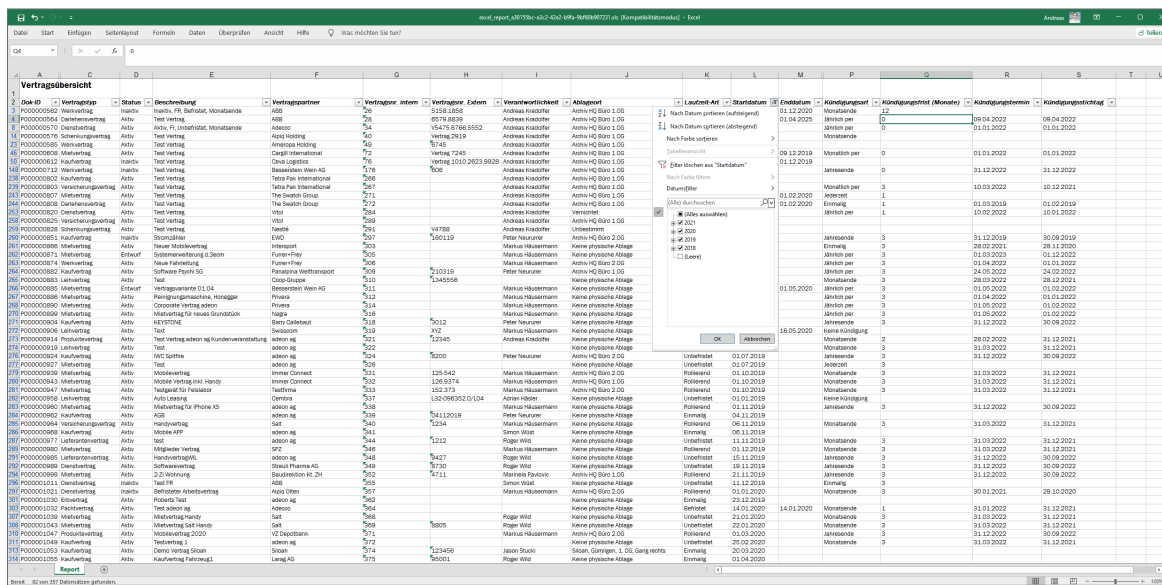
excel_report_a30155bc-a3c2-42e2-b9fa-9bf00b907231.xls [Kompatibilitätsmodus] - Excel

Andreas

Datei Start Einfügen Seitenlayout Formeln Daten Überprüfen Ansicht Hilfe Was möchten Sie tun? Teilen

Q4

Vertragsübersicht

| Dok-ID | Vertragstyp | Status | Beschreibung | Vertragspartner | Vertragsnr. intern | Vertragsnr. Extern | Verantwortlichkeit | Ablageort | Laufzeit-Art | Startdatum | Enddatum | Kündigungsart | Kündigungsfrist (Monate) | Kündigungstermin | Kündigungsstichtag |
|---|---|---|---|---|---|---|---|---|---|---|---|---|---|---|---|
| P000000562 | Werkvertrag | Inaktiv | Inaktiv, FR, Befristet, Monatsende | ABB | 26 | 5158.1858 | Andreas Kradolfer | Archiv HQ Büro 1.OG | | | 01.12.2020 | Monatsende | 12 | | |
| P000000564 | Darlehensvertrag | Aktiv | Test Vertrag | ABB | 28 | 6579.8839 | Andreas Kradolfer | Archiv HQ Büro 1.OG | | | 01.04.2025 | Jährlich per | 0 | 09.04.2022 | 09.04.2022 |
| P000000570 | Dienstvertrag | Aktiv | Aktiv, Fr, Unbefristet, Monatsende | Adecco | 34 | V5475.6766.5552 | Andreas Kradolfer | Archiv HQ Büro 1.OG | | | | Jährlich per | 0 | 01.01.2022 | 01.01.2022 |
| P000000576 | Schenkungsvertrag | Aktiv | Test Vertrag | Alpiq Holding | 40 | Vertrag 2919 | Andreas Kradolfer | Archiv HQ Büro 1.OG | | | | Monatsende | | | |
| P000000585 | Werkvertrag | Aktiv | Test Vertrag | Ameropa Holding | 49 | 6745 | Andreas Kradolfer | Archiv HQ Büro 1.OG | | | | | | | |
| P000000608 | Mietvertrag | Aktiv | Test Vertrag | Cargill International | 72 | Vertrag 7245 | Andreas Kradolfer | Archiv HQ Büro 1.OG | | | 09.12.2019 | Monatlich per | 0 | 01.01.2022 | 01.01.2022 |
| P000000612 | Kaufvertrag | Inaktiv | Test Vertrag | Ceva Logistics | 76 | Vertrag 1010.2623.9928 | Andreas Kradolfer | Archiv HQ Büro 1.OG | | | 01.12.2019 | | | | |
| P000000712 | Werkvertrag | Inaktiv | Test Vertrag | Bessersein Wein AG | 176 | 606 | Andreas Kradolfer | Archiv HQ Büro 1.OG | | | | Jahresende | 0 | 31.12.2022 | 31.12.2022 |
| P000000802 | Kaufvertrag | Aktiv | Test Vertrag | Tetra Pak International | 266 | | Andreas Kradolfer | Archiv HQ Büro 1.OG | | | | | | | |
| P000000803 | Versicherungsvertrag | Aktiv | Test Vertrag | Tetra Pak International | 267 | | Andreas Kradolfer | Archiv HQ Büro 1.OG | | | | Monatlich per | 3 | 10.03.2022 | 10.12.2021 |
| P000000807 | Mietvertrag | Aktiv | Test Vertrag | The Swatch Group | 271 | | Andreas Kradolfer | Archiv HQ Büro 1.OG | | | 01.02.2020 | Jederzeit | 1 | | |
| P000000808 | Darlehensvertrag | Aktiv | Test Vertrag | The Swatch Group | 272 | | Andreas Kradolfer | Archiv HQ Büro 1.OG | | | 01.02.2020 | Einmalig | 1 | 01.03.2019 | 01.02.2019 |
| P000000820 | Dienstvertrag | Aktiv | Test Vertrag | Vitol | 284 | | Andreas Kradolfer | Vernichtet | | | | Jährlich per | 1 | 10.02.2022 | 10.01.2022 |
| P000000825 | Versicherungsvertrag | Aktiv | Test Vertrag | Vitol | 289 | | Andreas Kradolfer | Archiv HQ Büro 1.OG | | | | | | | |
| P000000828 | Schenkungsvertrag | Aktiv | Test Vertrag | Nestlé | 291 | V4788 | Andreas Kradolfer | Unbestimmt | | | | | | | |
| P000000851 | Kaufvertrag | Inaktiv | Stromzähler | EWD | 297 | 160119 | Peter Neururer | Archiv HQ Büro 2.0G | | | | Jahresende | 3 | 31.12.2019 | 30.09.2019 |
| P000000866 | Mietvertrag | Aktiv | Neuer Mobilevertrag | Intersport | 303 | | Markus Häusermann | Keine physische Ablage | | | | Monatsende | 3 | 28.02.2021 | 28.11.2020 |
| P000000871 | Mietvertrag | Entwurf | Systemerweiterung d.3ecm | Furrer+Frey | 305 | | Markus Häusermann | Keine physische Ablage | | | | Jährlich per | 3 | 01.03.2023 | 01.12.2022 |
| P000000874 | Werkvertrag | Aktiv | Neue Fahrleitung | Furrer+Frey | 306 | | Markus Häusermann | Keine physische Ablage | | | | Jährlich per | 3 | 01.04.2022 | 01.01.2022 |
| P000000882 | Kaufvertrag | Aktiv | Software Psychi 5G | Panalpina Welttransport | 309 | 210319 | Peter Neururer | Archiv HQ Büro 2.0G | | | | Jährlich per | 1 | 24.05.2022 | 24.02.2022 |
| P000000883 | Leihvertrag | Aktiv | Test | Coop-Gruppe | 310 | 1345556 | | Keine physische Ablage | | | | Monatsende | 3 | 28.03.2022 | 28.12.2021 |
| P000000885 | Mietvertrag | Entwurf | Vertragsvariante 01.04 | Bessersein Wein AG | 311 | | Markus Häusermann | Keine physische Ablage | | | 01.05.2020 | Jährlich per | 3 | 01.05.2022 | 01.02.2022 |
| P000000886 | Mietvertrag | Aktiv | Reinigungsmaschine, Honeggar | Privera | 312 | | Markus Häusermann | Keine physische Ablage | | | | Jährlich per | 3 | 01.04.2022 | 01.01.2022 |
| P000000890 | Mietvertrag | Aktiv | Testgerät für Feldabor | Privera | 314 | | Markus Häusermann | Keine physische Ablage | | | | Jährlich per | 3 | 01.05.2022 | 01.02.2022 |
| P000000899 | Mietvertrag | Aktiv | Mietvertrag für neues Grundstück | Nagra | 316 | | Markus Häusermann | Keine physische Ablage | | | | Jährlich per | 3 | 01.05.2022 | 01.02.2022 |
| P000000904 | Kaufvertrag | Aktiv | KEYSTONE | Barry Callebaut | 318 | 3012 | Peter Neururer | Archiv HQ Büro 2.0G | | | | Jahresende | 3 | 31.12.2022 | 30.09.2022 |
| P000000906 | Leihvertrag | Aktiv | Text | Swisscom | 319 | XYZ | Markus Häusermann | Keine physische Ablage | | | 16.05.2020 | Keine Kündigung | | | |
| P000000914 | Produktevertrag | Aktiv | Test Vertrag adeon ag Kundenveranstaltung | adeon ag | 321 | 12345 | Andreas Kradolfer | Archiv HQ Büro 1.OG | | | | Monatsende | 2 | 28.02.2022 | 31.12.2021 |
| P000000919 | Leihvertrag | Aktiv | Test | adeon ag | 322 | | | Keine physische Ablage | | | | Monatsende | 3 | 31.03.2022 | 31.12.2021 |
| P000000924 | Kaufvertrag | Aktiv | IWC Spitfire | adeon ag | 324 | 8200 | Peter Neururer | Archiv HQ Büro 2.0G | Unbefristet | 01.07.2019 | | Jahresende | 3 | 31.12.2022 | 30.09.2022 |
| P000000927 | Mietvertrag | Aktiv | Test | adeon ag | 326 | | | Keine physische Ablage | Unbefristet | 01.07.2019 | | Jederzeit | 3 | | |
| P000000939 | Mietvertrag | Aktiv | Mobilevertrag | Immer Connect | 331 | 125-542 | Markus Häusermann | Archiv HQ Büro 2.0G | Rollierend | 01.10.2019 | | Monatsende | 3 | 31.03.2022 | 31.12.2021 |
| P000000943 | Mietvertrag | Aktiv | Mobile Vertrag inkl. Handy | Immer Connect | 332 | 126.9374 | Markus Häusermann | Archiv HQ Büro 1.OG | Rollierend | 01.10.2019 | | Monatsende | 3 | 31.03.2022 | 31.12.2021 |
| P000000947 | Mietvertrag | Aktiv | Testvertrag | Testfirma | 333 | 152.373 | Markus Häusermann | Archiv HQ Büro 2.0G | Rollierend | 01.10.2019 | | Monatsende | 3 | 31.03.2022 | 31.12.2021 |
| P000000958 | Leihvertrag | Aktiv | Auto Leasing | Cembra | 337 | L32-096352.0/L04 | Adrian Häsler | Keine physische Ablage | Rollierend | 01.10.2019 | | Keine Kündigung | | | |
| P000000960 | Mietvertrag | Aktiv | Mietvertrag für iPhone XS | adeon ag | 338 | | Markus Häusermann | Keine physische Ablage | Rollierend | 01.11.2019 | | Jahresende | 3 | 31.12.2022 | 30.09.2022 |
| P000000962 | Kaufvertrag | Aktiv | AGB | adeon ag | 339 | 04112019 | Peter Neururer | Archiv HQ Büro 2.0G | Einmalig | 04.11.2019 | | | | | |
| P000000964 | Versicherungsvertrag | Aktiv | Handyvertrag | Salt | 340 | 1234 | Markus Häusermann | Keine physische Ablage | Rollierend | 06.11.2019 | | Monatsende | 3 | 31.03.2022 | 31.12.2021 |
| P000000968 | Kaufvertrag | Aktiv | Mobile APP | adeon ag | 341 | | Simon Wüst | Keine physische Ablage | Einmalig | 06.11.2019 | | | | | |
| P000000977 | Lieferantenvertrag | Aktiv | test | adeon ag | 344 | 1212 | Rogier Wild | Keine physische Ablage | Unbefristet | 11.11.2019 | | Monatsende | 3 | 31.03.2022 | 31.12.2021 |
| P000000980 | Mietvertrag | Aktiv | Mitglieder Vertrag | SPZ | 346 | | Markus Häusermann | Keine physische Ablage | Rollierend | 01.12.2019 | | Monatsende | 3 | 31.03.2022 | 31.12.2021 |
| P000000985 | Lieferantenvertrag | Aktiv | HandyvertragWL | adeon ag | 348 | 9427 | Rogier Wild | Keine physische Ablage | Unbefristet | 15.11.2019 | | Jahresende | 3 | 31.12.2022 | 30.09.2022 |
| P000000989 | Dienstvertrag | Aktiv | Softwarevertrag | Streuli Pharma AG | 349 | 8730 | Rogier Wild | Keine physische Ablage | Unbefristet | 19.11.2019 | | Jahresende | 3 | 31.12.2022 | 30.09.2022 |
| P000000996 | Mietvertrag | Aktiv | 2-Z-Wohnung | Baudirektion Kt. ZH | 352 | 4711 | Marinela Pavlovic | Keine physische Ablage | Rollierend | 21.11.2019 | | Jahresende | 3 | 31.12.2022 | 30.09.2022 |
| P000001011 | Dienstvertrag | Inaktiv | Test FR | ABB | 355 | | Simon Wüst | Keine physische Ablage | Unbefristet | 11.12.2019 | | Einmalig | 3 | | |
| P000001021 | Dienstvertrag | Inaktiv | Befristeter Arbeitsvertrag | Alpiq Olten | 357 | | Markus Häusermann | Archiv HQ Büro 2.0G | Rollierend | 01.01.2020 | | Monatsende | 3 | 30.01.2021 | 29.10.2020 |
| P000001030 | Erbvertrag | Aktiv | Roberts Test | adeon ag | 362 | | | Keine physische Ablage | Einmalig | 23.12.2019 | | | | | |
| P000001032 | Pachtvertrag | Aktiv | Test adeon ag | Adecco | 364 | | | Keine physische Ablage | Befristet | 14.01.2020 | 14.01.2020 | Monatsende | 1 | 31.01.2022 | 31.12.2021 |
| P000001039 | Mietvertrag | Aktiv | Mietvertrag Handy | Salt | 368 | | Rogier Wild | Keine physische Ablage | Unbefristet | 21.01.2020 | | Monatsende | 3 | 31.03.2022 | 31.12.2021 |
| P000001043 | Mietvertrag | Aktiv | Mietvertrag Salt Handy | Salt | 369 | 9805 | Rogier Wild | Keine physische Ablage | Unbefristet | 22.01.2020 | | Monatsende | 3 | 31.03.2022 | 31.12.2021 |
| P000001047 | Produktevertrag | Aktiv | Mietvertrag 2020 | VZ Depotbank | 371 | | Markus Häusermann | Archiv HQ Büro 2.0G | Rollierend | 01.01.2020 | | Jahresende | 3 | 31.12.2022 | 30.09.2022 |
| P000001049 | Kaufvertrag | Aktiv | Testvertrag 1 | adeon ag | 372 | | | Keine physische Ablage | Unbefristet | 25.02.2020 | | Monatsende | 3 | 31.03.2022 | 31.12.2021 |
| P000001053 | Kaufvertrag | Aktiv | Demo Vertrag Siloah | Siloah | 374 | 123456 | Jason Stucki | Siloah, Gümligen, 1. OG, Gang rechts | Einmalig | 20.03.2020 | | | | | |
| P000001055 | Kaufvertrag | Aktiv | Kaufvertrag Fahrzeug1 | Laraig AG | 375 | 95001 | Rogier Wild | Keine physische Ablage | Einmalig | 01.04.2020 | | | | | |

Nach Datum sortieren (aufsteigend)
Nach Datum sortieren (absteigend)
Nach Farbe sortieren
Tabellenansicht
Filter löschen aus "Startdatum"
Nach Farbe filtern
Datumsfilter
(Alle) durchsuchen
(Alles auswählen)
2021
2020
2019
2018
(Leere)
OK Abbrechen

Report

Bereit 82 von 337 Datensätzen gefunden. 100%